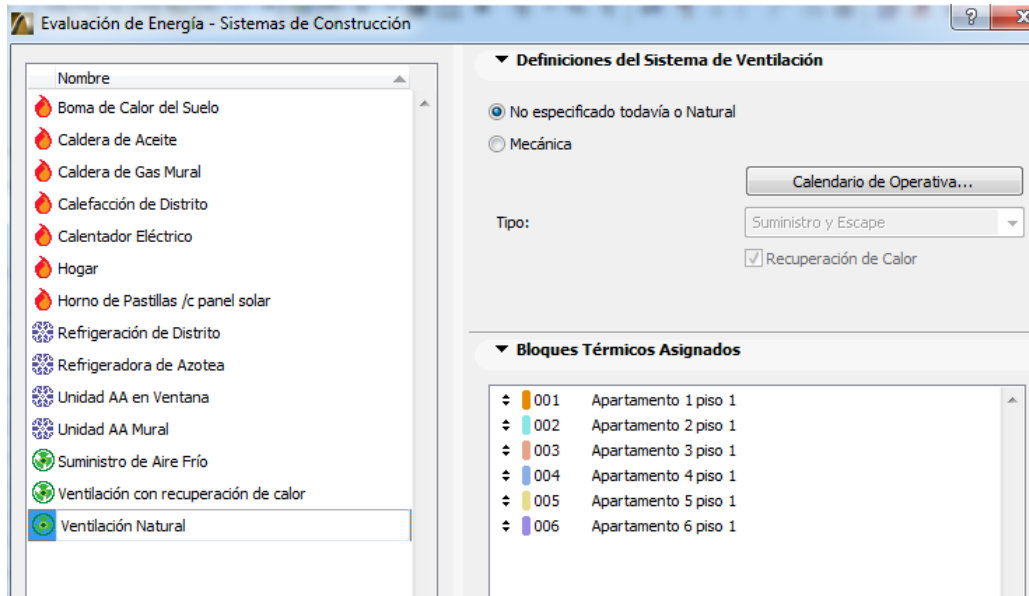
Evaluación de Energía - Sistemas de Construcción

?

Nombre

Boma de Calor del Suelo
Caldera de Aceite
Caldera de Gas Mural
Calefacción de Distrito
Calentador Eléctrico
Hogar
Horno de Pastillas /c panel solar
Refrigeración de Distrito
Refrigeradora de Azotea
Unidad AA en Ventana
Unidad AA Mural
Suministro de Aire Frío
Ventilación con recuperación de calor
Ventilación Natural

Definiciones del Sistema de Ventilación

No especificado todavía o Natural
Mecánica

Calendario de Operativa...

Tipo:
Suministro y Escape
Recuperación de Calor

Bloques Térmicos Asignados

| | | |
|---|---|---|
| ÷ | 001 | Apartamento 1 piso 1 |
| ÷ | 002 | Apartamento 2 piso 1 |
| ÷ | 003 | Apartamento 3 piso 1 |
| ÷ | 004 | Apartamento 4 piso 1 |
| ÷ | 005 | Apartamento 5 piso 1 |
| ÷ | 006 | Apartamento 6 piso 1 |